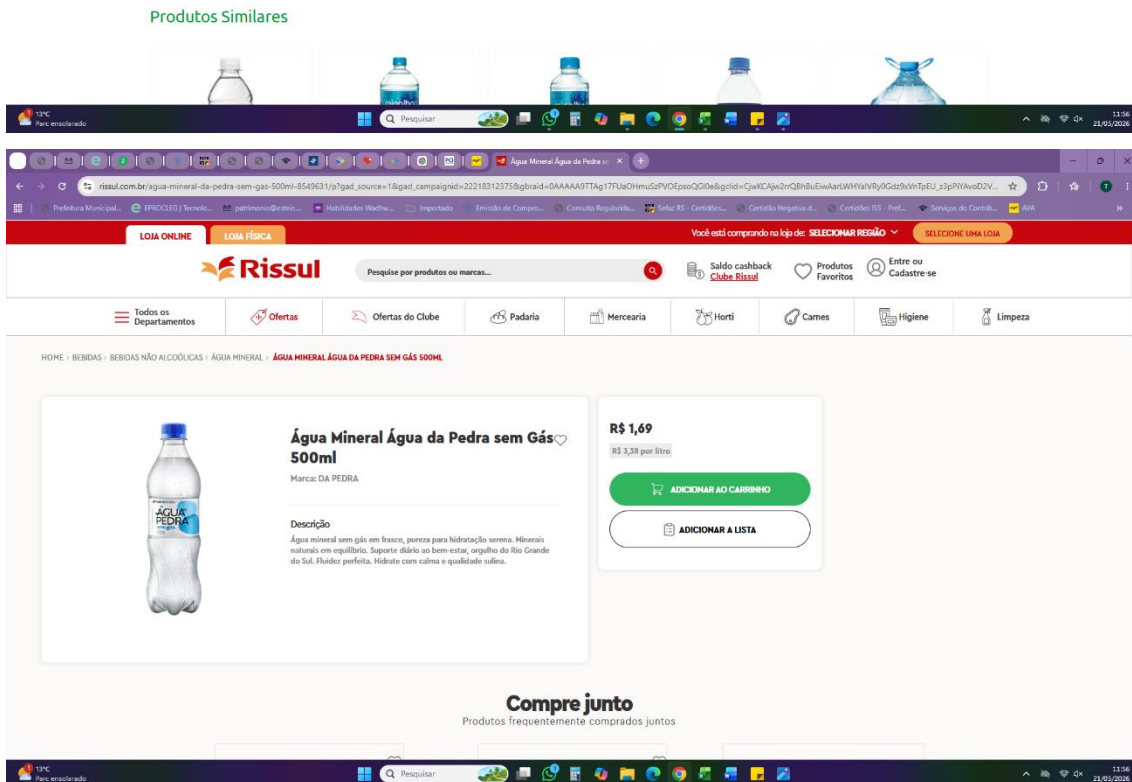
Produtos Similares

13°C
Parc ensolarado
Pesquisar
11:56
21/05/2026

Água Mineral Água da Pedra se ×

rissul.com.br/agua-mineral-da-pedra-sem-gas-500ml-8549631/p?gad_source=1&gad_campaignid=22183123758&gbraid=0AAAAA9TTAg17FUaOHmuSzPVOEpsoQGl0e&gclid=CjwKCAjw2rrQBhBuEiwAarLWHYalVRy0Gdz9xVnTpEU_z3pPiYAvoD2V...

Prefeitura Municipal... EPROCLEG | Tecnolo... patrimonio@enterio... Habilidades Wadhw... Importado Emissão de Compro... Consulta Regularida... Sefaz RS - Certidões... Certidão Negativa d... Certidões ISS - Pref... Serviços do Contrib... AVA

LOJA ONLINE LOJA FÍSICA
Você está comprando na loja de: SELECIONAR REGIÃO
SELECIONE UMA LOJA

Rissul
Pesquise por produtos ou marcas...
Saldo cashback Clube Rissul
Produtos Favoritos
Entre ou Cadastre-se

Todos os Departamentos
Ofertas
Ofertas do Clube
Padaria
Mercearia
Horti
Carnes
Higiene
Limpeza

HOME > BEBIDAS > BEBIDAS NÃO ALCOÓLICAS > ÁGUA MINERAL > ÁGUA MINERAL ÁGUA DA PEDRA SEM GÁS 500ML

Água Mineral Água da Pedra sem Gás 500ml
Marca: DA PEDRA

Descrição
Água mineral sem gás em frasco, pureza para hidratação serena. Minerais naturais em equilíbrio. Suporte diário ao bem-estar, orgulho do Rio Grande do Sul. Fluidez perfeita. Hidrate com calma e qualidade sulina.

R$ 1,69
R$ 3,38 por litro
ADICIONAR AO CARRINHO
ADICIONAR A LISTA

Compre junto
Produtos frequentemente comprados juntos

13°C
Parc ensolarado
Pesquisar
11:56
21/05/2026